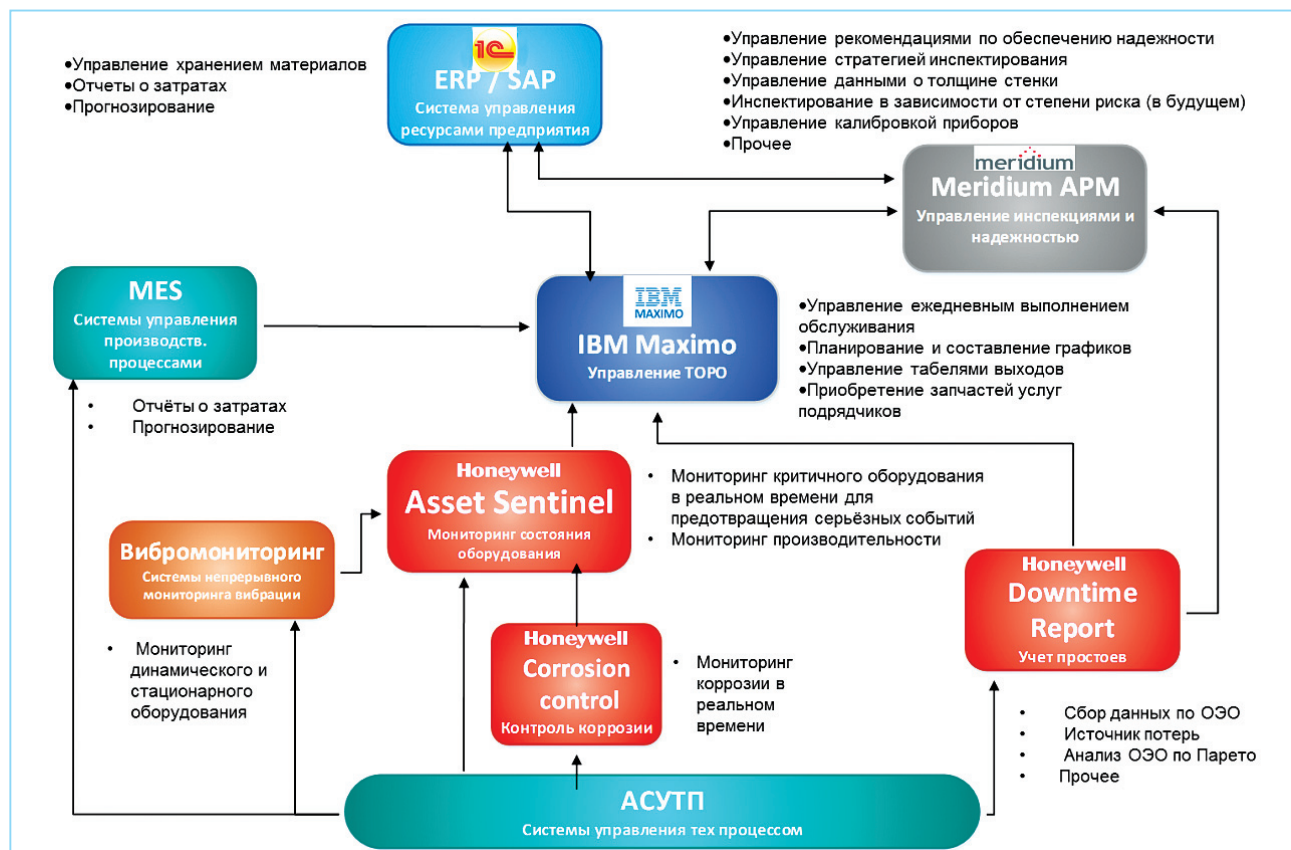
•Управление хранением материалов
•Отчеты о затратах
•Прогнозирование

1С
ERP / SAP
Система управления ресурсами предприятия

•Управление рекомендациями по обеспечению надежности
•Управление стратегией инспектирования
•Управление данными о толщине стенки
•Инспектирование в зависимости от степени риска (в будущем)
•Управление калибровкой приборов
•Прочее

meridium
Meridium APM
Управление инспекциями и надежностью

MES
Системы управления производств. процессами

• Отчёты о затратах
• Прогнозирование

IBM MAXIMO
IBM Maximo
Управление ТОРО

•Управление ежедневным выполнением обслуживания
•Планирование и составление графиков
•Управление табелями выходов
•Приобретение запчастей услуг подрядчиков

Honeywell
Asset Sentinel
Мониторинг состояния оборудования

• Мониторинг критичного оборудования в реальном времени для предотвращения серьёзных событий
• Мониторинг производительности

Вибромониторинг
Системы непрерывного мониторинга вибрации

• Мониторинг динамического и стационарного оборудования

Honeywell
Corrosion control
Контроль коррозии

• Мониторинг коррозии в реальном времени

Honeywell
Downtime Report
Учет простоев

• Сбор данных по ОЭО
• Источник потерь
• Анализ ОЭО по Парето
• Прочее

АСУТП
Системы управления тех процессом